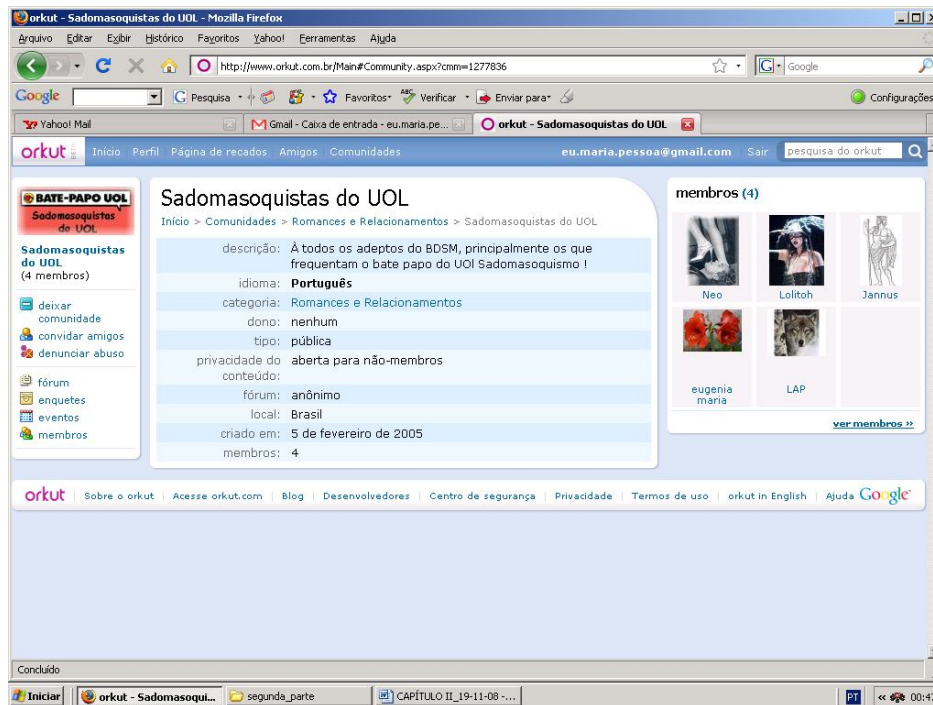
orkut - Sadomasoquistas do UOL - Mozilla Firefox

Arquivo Editar Exibir Histórico Favoritos Yahoo! Ferramentas Ajuda

http://www.orkut.com.br/Main#Community.aspx?cmm=1277836

Google

Google Pesquisa Favoritos Verificar Enviar para Configurações

Yahoo! Mail | Gmail - Caixa de entrada - eu.maria.pe... | orkut - Sadomasoquistas do UOL

orkut Início Perfil Página de recados Amigos Comunidades eu.maria.pessoa@gmail.com Sair pesquisa do orkut

BATE-PAPO UOL Sadomasoquistas do UOL

Sadomasoquistas do UOL
(4 membros)

deixar comunidade
convidar amigos
denunciar abuso

fórum
enquetes
eventos
membros

Sadomasoquistas do UOL

Início > Comunidades > Romances e Relacionamentos > Sadomasoquistas do UOL

| | |
|---|---|
| descrição: | À todos os adeptos do BDSM, principalmente os que frequentam o bate papo do UOl Sadomasoquismo ! |
| idioma: | Português |
| categoria: | Romances e Relacionamentos |
| dono: | nenhum |
| tipo: | pública |
| privacidade do conteúdo: | aberta para não-membros |
| fórum: | anônimo |
| local: | Brasil |
| criado em: | 5 de fevereiro de 2005 |
| membros: | 4 |

membros (4)

Neo Lolitoh Jannus
eugenia maria LAP

ver membros »

orkut | Sobre o orkut | Acesse orkut.com | Blog | Desenvolvedores | Centro de segurança | Privacidade | Termos de uso | orkut in English | Ajuda Google

Concluído

Iniciar | orkut - Sadomasoqui... | segunda_parte | CAPÍTULO II_19-11-08 -... | PT | 00:47